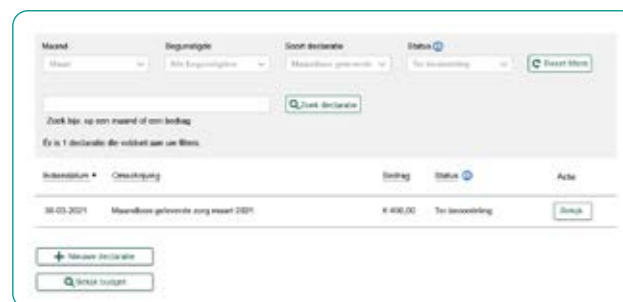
Maand | Begunstigde | Soort declaratie | Status

Maart | Alle begunstigden | Maandloon geleverde | Ter beoordeling

Reset filters

Zoek declaratie

Zoek bijv. op een maand of een bedrag

Er is 1 declaratie die voldoet aan uw filters.

| Indiendatum | Omschrijving | Bedrag | Status | Actie |
|---|---|---|---|---|
| 30-03-2021 | Maandloon geleverde zorg maart 2021 | € 400,00 | Ter beoordeling | Bekijk |

Nieuwe declaratie

Bekijk budget